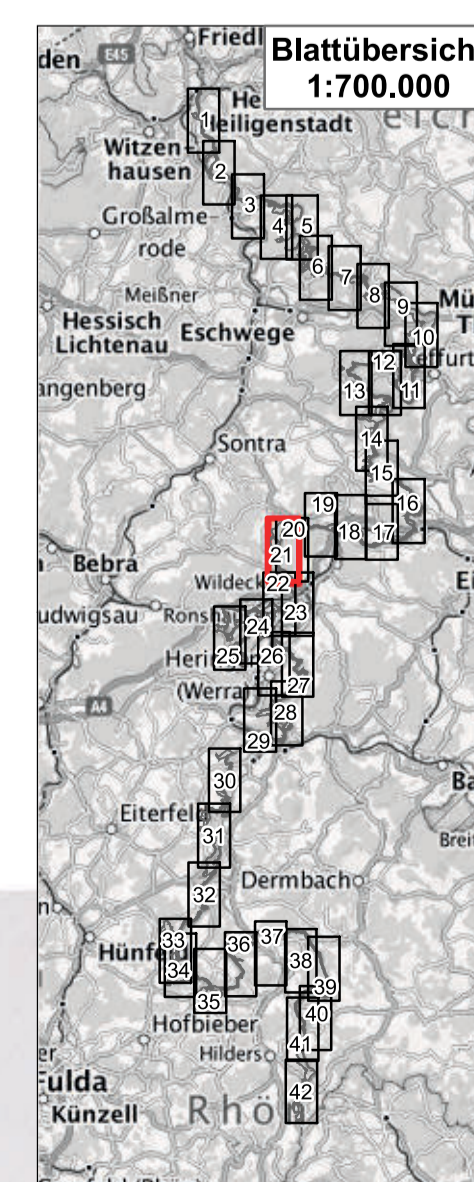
Blattübersich
1:700.000

den
E45
Friedl
He
Heiligenstadt
eich
Witzen-
hausen
Großalme-
rode
Meißner
Hessisch
Lichtenau
Eschwege
angenberg
Sontra
Bebra
Wildeck
udwigsau
Rons
Heri
(Werra
A4
Eiterfeld
Dermbach
Hünfeld
Hofbieber
Hilders
Fulda
Künzell
Rhö
Mü
T
ffurt
Ei
Ba
Brei

1
2
3
4
5
6
7
8
9
10
11
12
13
14
15
16
17
18
19
20
21
22
23
24
25
26
27
28
29
30
31
32
33
34
35
36
37
38
39
40
41
42